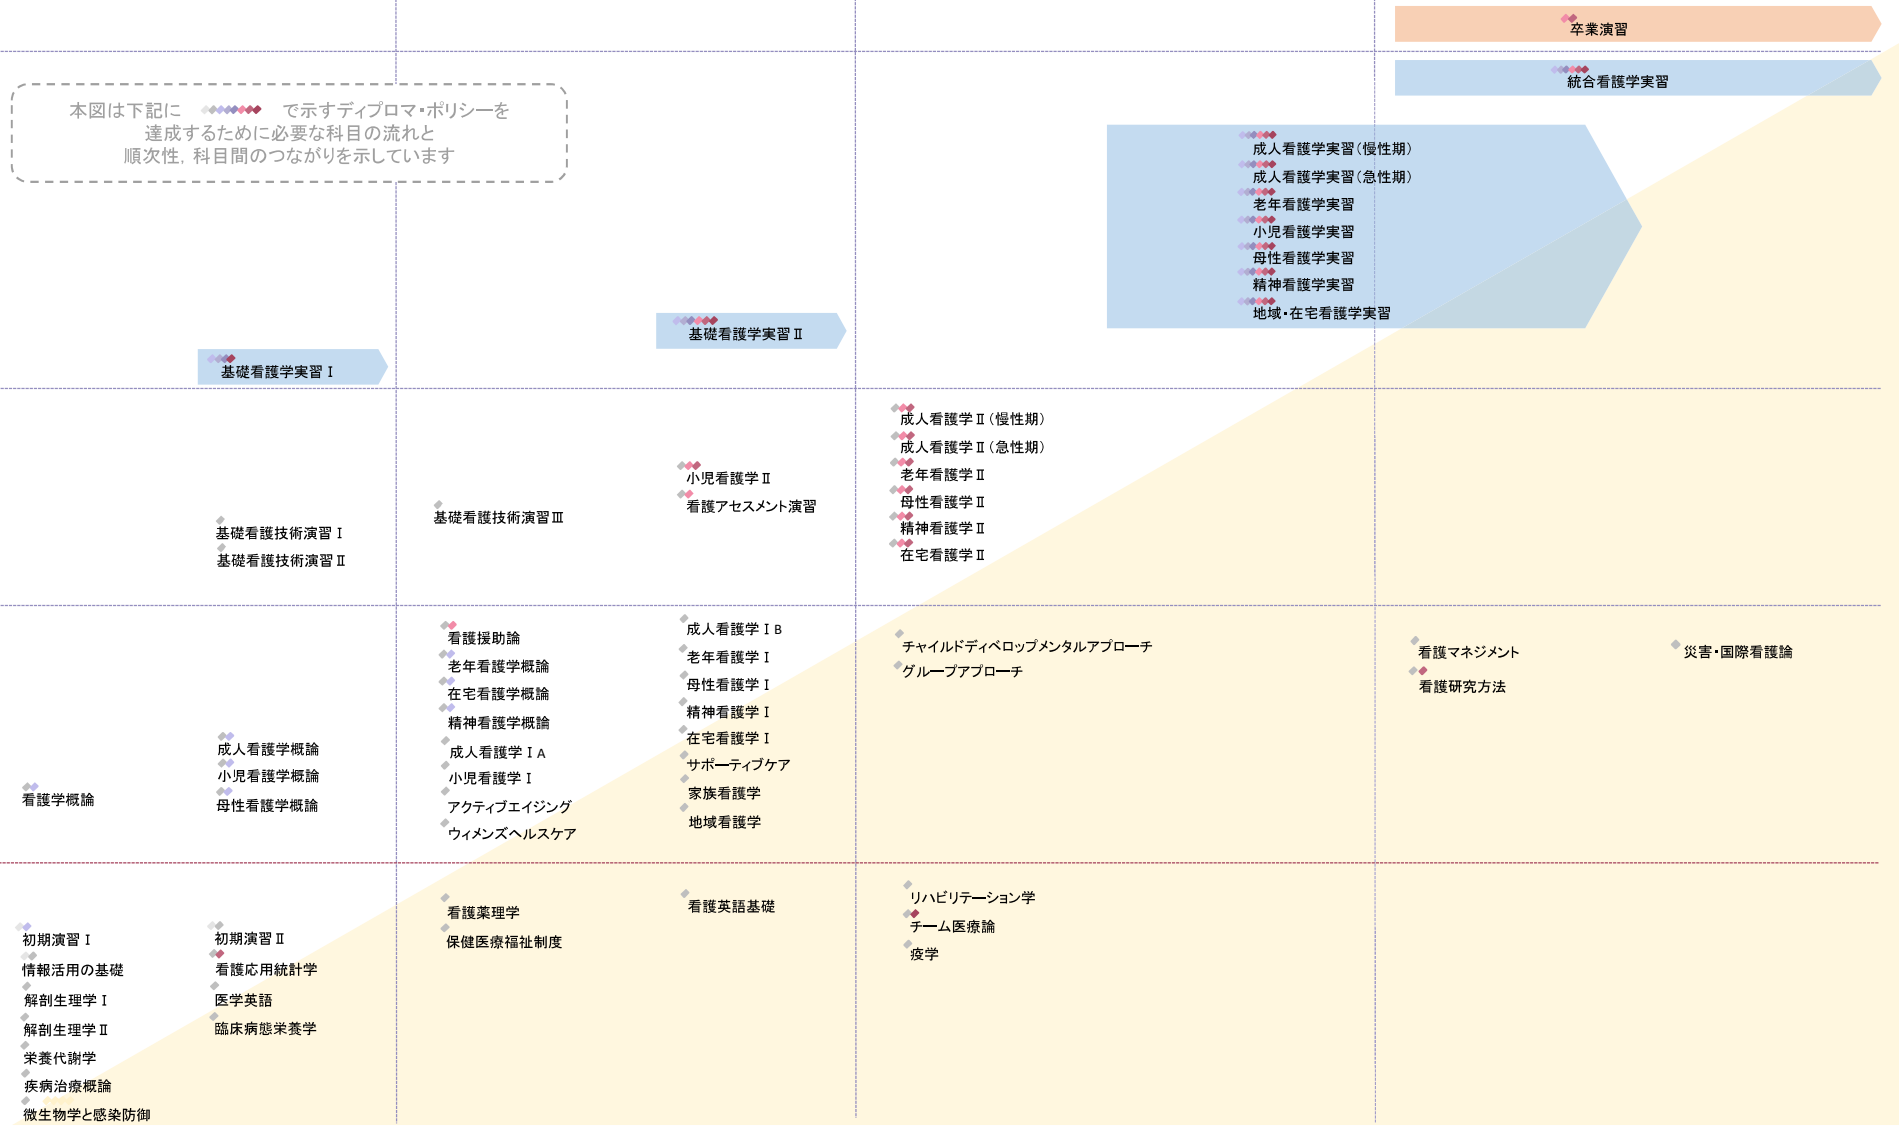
卒業演習

統合看護学実習

本図は下記に で示すディプロマ・ポリシーを達成するために必要な科目の流れと順次性，科目間のつながりを示しています

成人看護学実習（慢性期）
成人看護学実習（急性期）
老年看護学実習
小児看護学実習
母性看護学実習
精神看護学実習
地域・在宅看護学実習

基礎看護学実習Ⅱ

基礎看護学実習Ⅰ

成人看護学Ⅱ（慢性期）
成人看護学Ⅱ（急性期）
老年看護学Ⅱ
母性看護学Ⅱ
精神看護学Ⅱ
在宅看護学Ⅱ

小児看護学Ⅱ
看護アセスメント演習

基礎看護技術演習Ⅲ

基礎看護技術演習Ⅰ
基礎看護技術演習Ⅱ

看護援助論
老年看護学概論
在宅看護学概論
精神看護学概論
成人看護学ⅠA
小児看護学Ⅰ
アクティブエイジング
ウィメンズヘルスケア

成人看護学ⅠB
老年看護学Ⅰ
母性看護学Ⅰ
精神看護学Ⅰ
在宅看護学Ⅰ
サポーティブケア
家族看護学
地域看護学

チャイルドディベロップメンタルアプローチ
グループアプローチ

看護マネジメント
看護研究方法

災害・国際看護論

成人看護学概論
小児看護学概論
母性看護学概論

看護学概論

看護薬理学
保健医療福祉制度

看護英語基礎

リハビリテーション学
チーム医療論
疫学

初期演習Ⅰ
情報活用の基礎
解剖生理学Ⅰ
解剖生理学Ⅱ
栄養代謝学
疾病治療概論
微生物学と感染防御

初期演習Ⅱ
看護応用統計学
医学英語
臨床病態栄養学